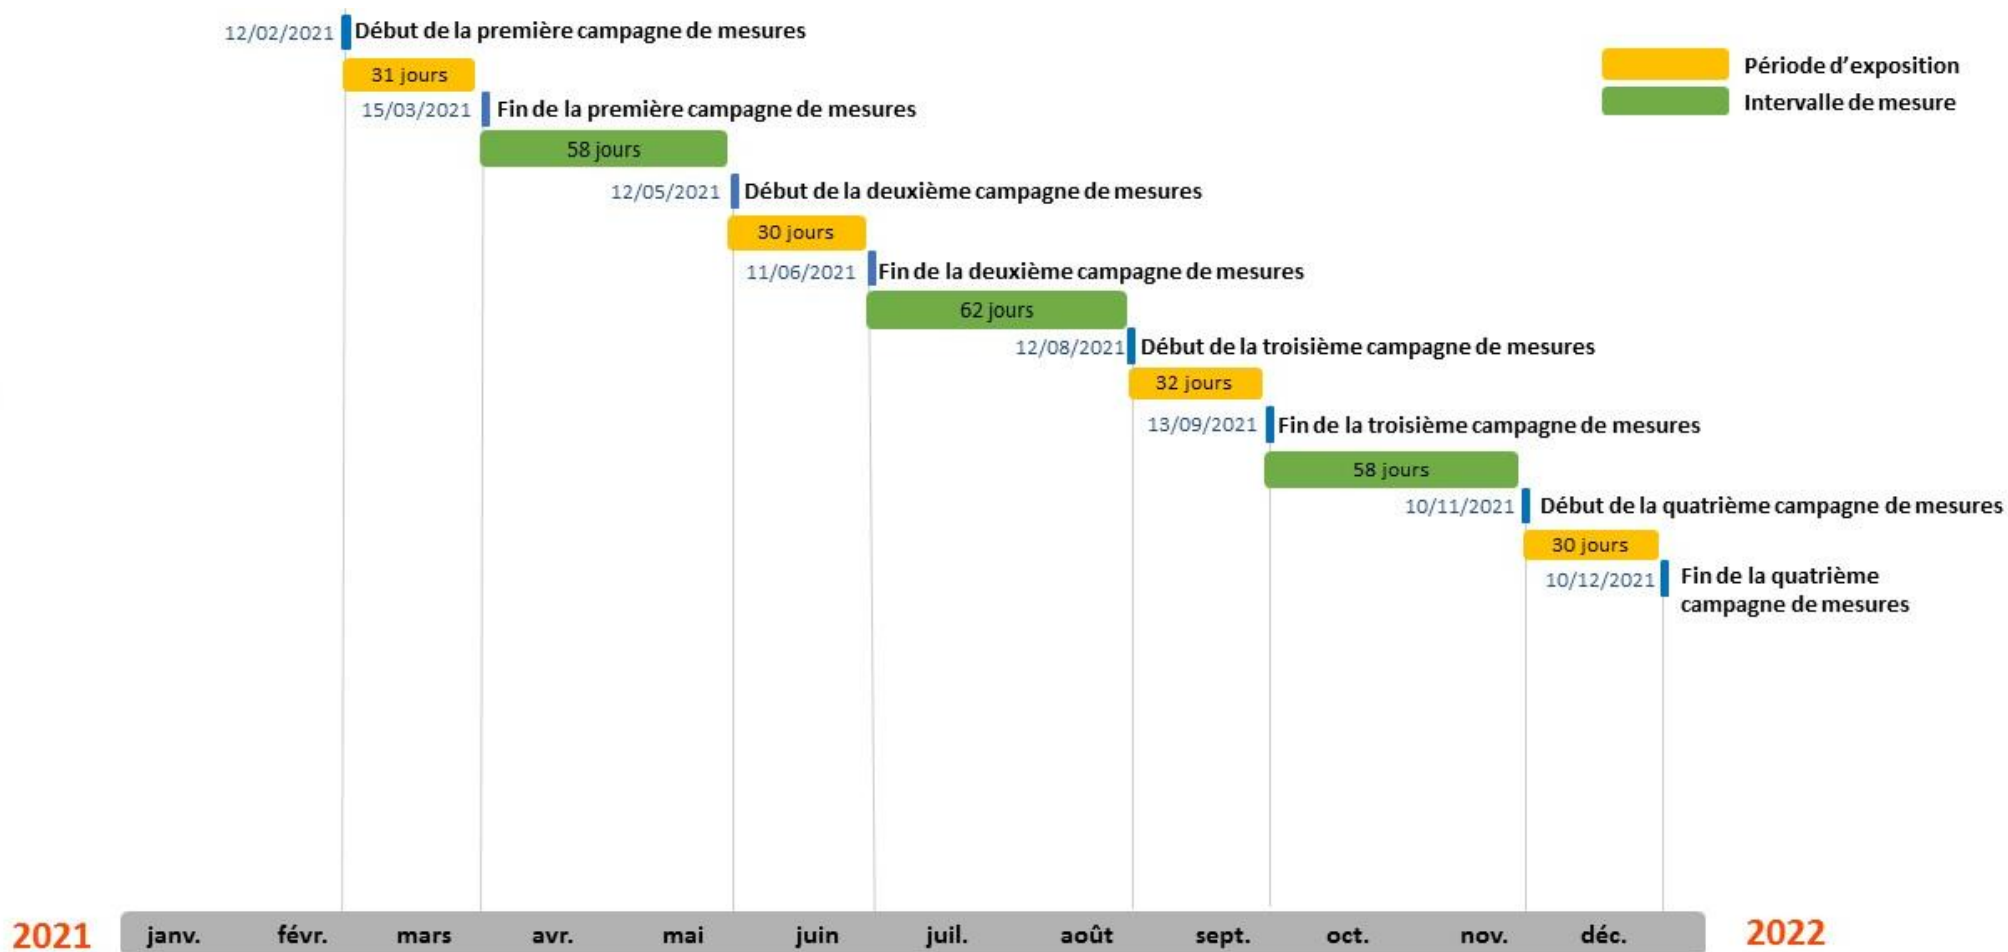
12/02/2021 Début de la première campagne de mesures

Période d'exposition
Intervalle de mesure

31 jours

15/03/2021 Fin de la première campagne de mesures

58 jours

12/05/2021 Début de la deuxième campagne de mesures

30 jours

11/06/2021 Fin de la deuxième campagne de mesures

62 jours

12/08/2021 Début de la troisième campagne de mesures

32 jours

13/09/2021 Fin de la troisième campagne de mesures

58 jours

10/11/2021 Début de la quatrième campagne de mesures

30 jours

10/12/2021 Fin de la quatrième campagne de mesures

2021 janv. févr. mars avr. mai juin juil. août sept. oct. nov. déc. 2022